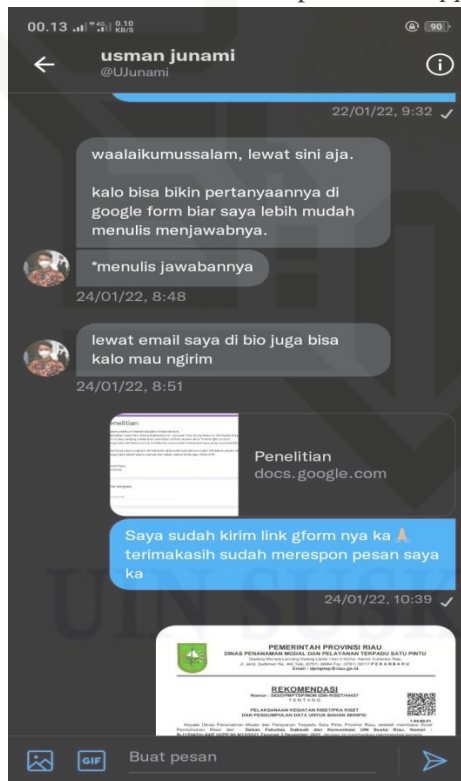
00.13 0,10 KB/S 90

usman junami
@UJunami

22/01/22, 9:32

waalaikumussalam, lewat sini aja.

kalo bisa bikin pertanyaannya di google form biar saya lebih mudah menulis menjawabnya.

*menulis jawabannya
24/01/22, 8:48

lewat email saya di bio juga bisa kalo mau ngirim
24/01/22, 8:51

Penelitian
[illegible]

Penelitian
docs.google.com

Saya sudah kirim link gform nya ka 🙏 terimakasih sudah merespon pesan saya ka
24/01/22, 10:39

PEMERINTAH PROVINSI RIAU
DINAS PENANAMAN MODAL DAN PELAYANAN TERPADU SATU PINTU
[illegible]
REKOMENDASI
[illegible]
PELAKSANAAN KEGIATAN RISET/PRA RISET DAN PENGUMPULAN DATA UNTUK BAHAN SKRIPSI
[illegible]

GIF Buat pesan